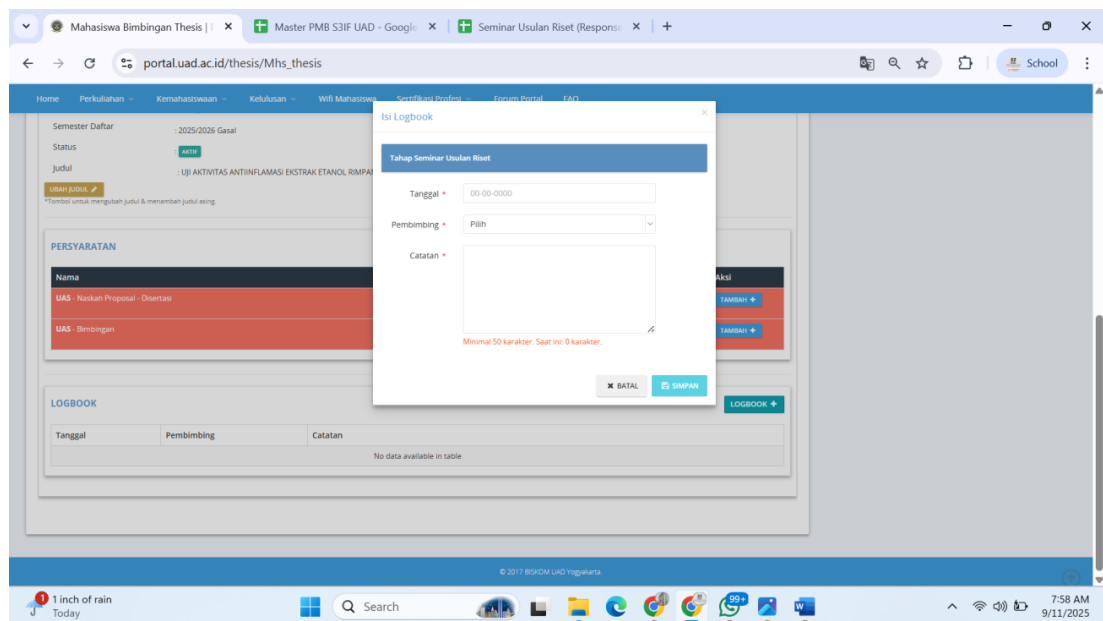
Mahasiswa Bimbingan Thesis | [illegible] ×
Master PMB S3IF UAD - Google ×
Seminar Usulan Riset (Respons ×
+

portal.uad.ac.id/thesis/Mhs_thesis

School

Home Perkuliahan Kemahasiswaan Kelulusan Wifi Mahasiswa Sertifikasi Profesi Forum Portal FAQ

Semester Daftar : 2025/2026 Gasal
Status : AKTIF
Judul : UJI AKTIVITAS ANTIINFLAMASI EKSTRAK ETANOL RIMPAN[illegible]

UBAH JUDUL
*Tombol untuk mengubah judul & menambah judul asing.

PERSYARATAN

| Nama | Aksi |
|---|---|
| UAS - Naskah Proposal - Disertasi | TAMBAH + |
| UAS - Bimbingan | TAMBAH + |

LOGBOOK
LOGBOOK +

| Tanggal | Pembimbing | Catatan |
|---|---|---|
| No data available in table | | |

Isi Logbook
×
Tahap Seminar Usulan Riset
Tanggal * 00-00-0000
Pembimbing * Pilih
Catatan *
Minimal 50 karakter. Saat ini: 0 karakter.
BATAL
SIMPAN

© 2017 BISKOM UAD Yogyakarta.

1 inch of rain
Today
Search
99+
7:58 AM
9/11/2025